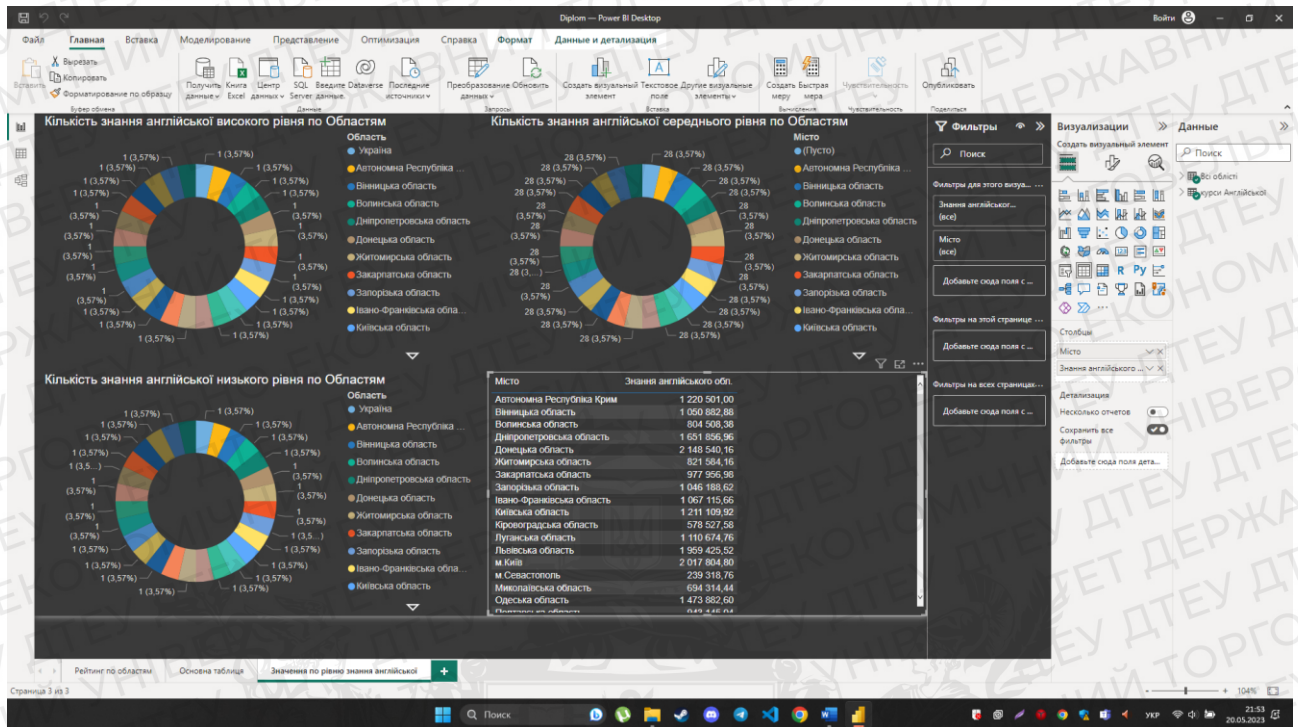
Diplom — Power BI Desktop

Войти

Файл Главная Вставка Моделирование Представление Оптимизация Справка Формат Данные и детализация

Вставить Вырезать Копировать Форматирование по образцу Буфер обмена
Получить данные Книга Excel Центр данных SQL Server Введите данные Dataverse Последние источники Данные
Преобразование данных Обновить Запросы
Создать визуальный элемент Текстовое поле Другие визуальные элементы Вставка
Создать меру Быстрая мера Вычисления
Чувствительность Чувствительность
Опубликовать Поделиться

Кількість знання англійської високого рівня по Областям

Область
Україна
Автономна Республіка ...
Вінницька область
Волинська область
Дніпропетровська область
Донецька область
Житомирська область
Закарпатська область
Запорізька область
Івано-Франківська обла...
Київська область

1 (3,57%) 1 (3,57%) 1 (3,57%) 1 (3,57%) 1 (3,57%) 1 (3,57%) 1 (3,57%) 1 (3,57%) 1 (3,57%) 1 (3,57%) 1 (3,57%) 1 (3,57%) 1 (3,57%) 1 (3,57%) 1 (3,57%) 1 (3,57%) 1 (3,57%) 1 (3,57%) 1 (3,57%) 1 (3,57%) 1 (3,57%) 1 (3,57%) 1 (3,57%) 1 (3,57%) 1 (3,57%) 1 (3,57%)

Кількість знання англійської середнього рівня по Областям

Місто
(Пусто)
Автономна Республіка ...
Вінницька область
Волинська область
Дніпропетровська область
Донецька область
Житомирська область
Закарпатська область
Запорізька область
Івано-Франківська обла...
Київська область

28 (3,57%) 28 (3,57%) 28 (3,57%) 28 (3,57%) 28 (3,57%) 28 (3,57%) 28 (3,57%) 28 (3,57%) 28 (3,57%) 28 (3,57%) 28 (3,...) 28 (3,57%) 28 (3,57%) 28 (3,57%) 28 (3,57%) 28 (3,57%) 28 (3,57%) 28 (3,57%) 28 (3,57%) 28 (3,57%) 28 (3,57%) 28 (3,57%)

Кількість знання англійської низького рівня по Областям

Область
Україна
Автономна Республіка ...
Вінницька область
Волинська область
Дніпропетровська область
Донецька область
Житомирська область
Закарпатська область
Запорізька область
Івано-Франківська обла...
Київська область

1 (3,57%) 1 (3,57%) 1 (3,57%) 1 (3,57%) 1 (3,5...) 1 (3,57%) 1 (3,57%) 1 (3,57%) 1 (3,57%) 1 (3,57%) 1 (3,57%) 1 (3,57%) 1 (3,57%) 1 (3,5...) 1 (3,57%) 1 (3,57%) 1 (3,57%) 1 (3,57%) 1 (3,57%) 1 (3,57%)

| Місто | Знання англійського обл. |
|---|---|
| Автономна Республіка Крим | 1 220 501,00 |
| Вінницька область | 1 050 882,88 |
| Волинська область | 804 508,38 |
| Дніпропетровська область | 1 651 856,96 |
| Донецька область | 2 148 540,16 |
| Житомирська область | 821 584,16 |
| Закарпатська область | 977 956,98 |
| Запорізька область | 1 046 188,62 |
| Івано-Франківська область | 1 067 115,66 |
| Київська область | 1 211 109,92 |
| Кіровоградська область | 578 527,58 |
| Луганська область | 1 110 674,76 |
| Львівська область | 1 959 425,52 |
| м.Київ | 2 017 804,80 |
| м.Севастополь | 239 318,76 |
| Миколаївська область | 694 314,44 |
| Одеська область | 1 473 882,60 |
| Полтавська область | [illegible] |

Фильтры
Поиск
Фильтры для этого визуа...
Знання англійськог... (все)
Місто (все)
Добавьте сюда поля с ...
Фильтры на этой странице ...
Добавьте сюда поля с ...
Фильтры на всех страницах...
Добавьте сюда поля с ...

Визуализации
Создать визуальный элемент
Столбцы
Місто
Знання англійського ...
Детализация
Несколько отчетов
Сохранить все фильтры
Добавьте сюда поля дета...

Данные
Поиск
Всі області
курси Англійської

Рейтинг по областям Основна таблиця Значення по рівню знання англійської +

Страница 3 из 3
104%
Поиск
УКР 21:53 20.05.2023